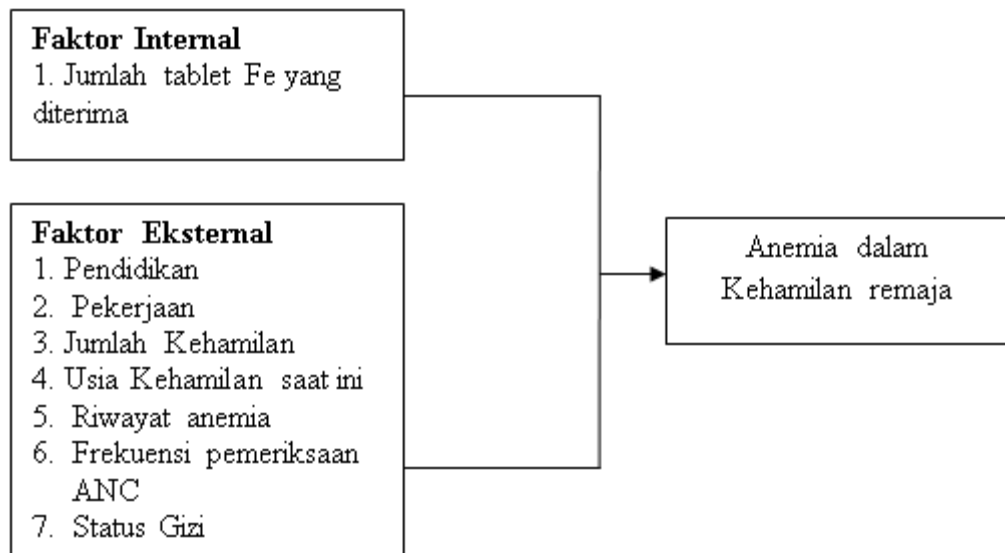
**Faktor Internal**
1. Jumlah tablet Fe yang diterima

**Faktor Eksternal**
1. Pendidikan
2. Pekerjaan
3. Jumlah Kehamilan
4. Usia Kehamilan saat ini
5. Riwayat anemia
6. Frekuensi pemeriksaan ANC
7. Status Gizi

Anemia dalam Kehamilan remaja